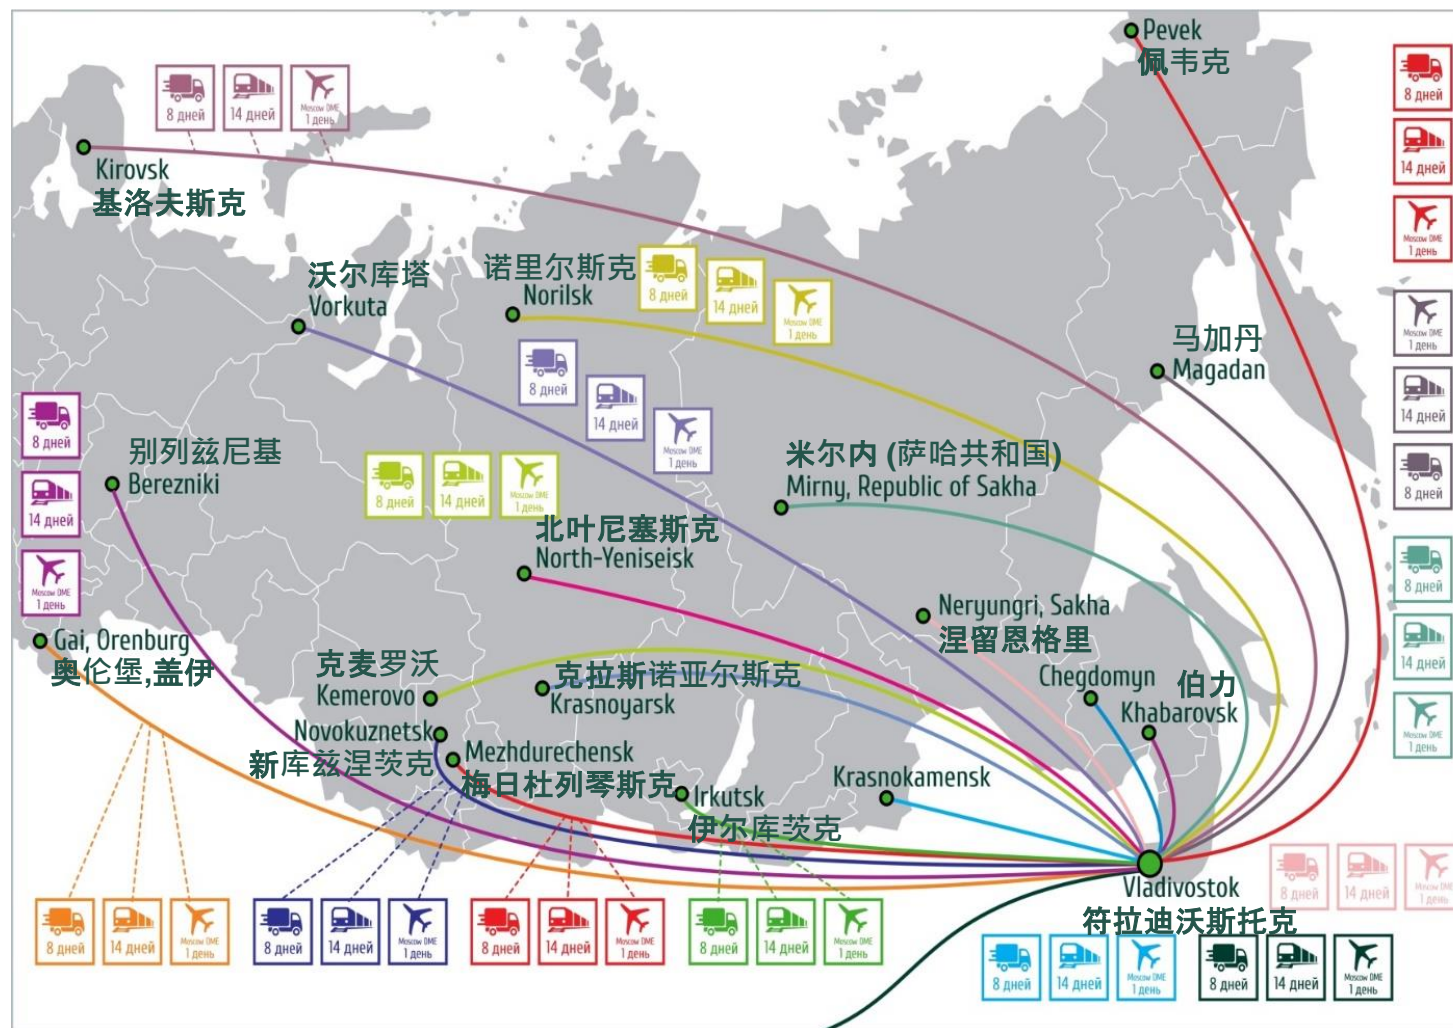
Pevek
佩韦克

8 дней
14 дней
Moscow DME 1 день

8 дней
14 дней
Moscow DME 1 день

Kirovsk
基洛夫斯克

沃尔库塔
Vorkuta

诺里尔斯克
Norilsk

8 дней
14 дней
Moscow DME 1 день

8 дней
14 дней
Moscow DME 1 день

马加丹
Magadan

Moscow DME 1 день
14 дней
8 дней

8 дней
14 дней
Moscow DME 1 день

别列兹尼基
Berezniki

8 дней
14 дней
Moscow DME 1 день

米尔内 (萨哈共和国)
Mirny, Republic of Sakha

北叶尼塞斯克
North-Yeniseisk

8 дней
14 дней
Moscow DME 1 день

Neryungri, Sakha
涅留恩格里

Gai, Orenburg
奥伦堡,盖伊

克麦罗沃
Kemerovo

克拉斯诺亚尔斯克
Krasnoyarsk

Chegdomyn

伯力
Khabarovsk

Novokuznetsk
新库兹涅茨克

Mezhdurechensk
梅日杜列琴斯克

Irkutsk
伊尔库茨克

Krasnokamensk

Vladivostok
符拉迪沃斯托克

8 дней
14 дней
Moscow DME 1 день

8 дней
14 дней
Moscow DME 1 день

8 дней
14 дней
Moscow DME 1 день

8 дней
14 дней
Moscow DME 1 день

8 дней
14 дней
Moscow DME 1 день

8 дней
14 дней
Moscow DME 1 день

8 дней
14 дней
Moscow DME 1 день

8 дней
14 дней
Moscow DME 1 день